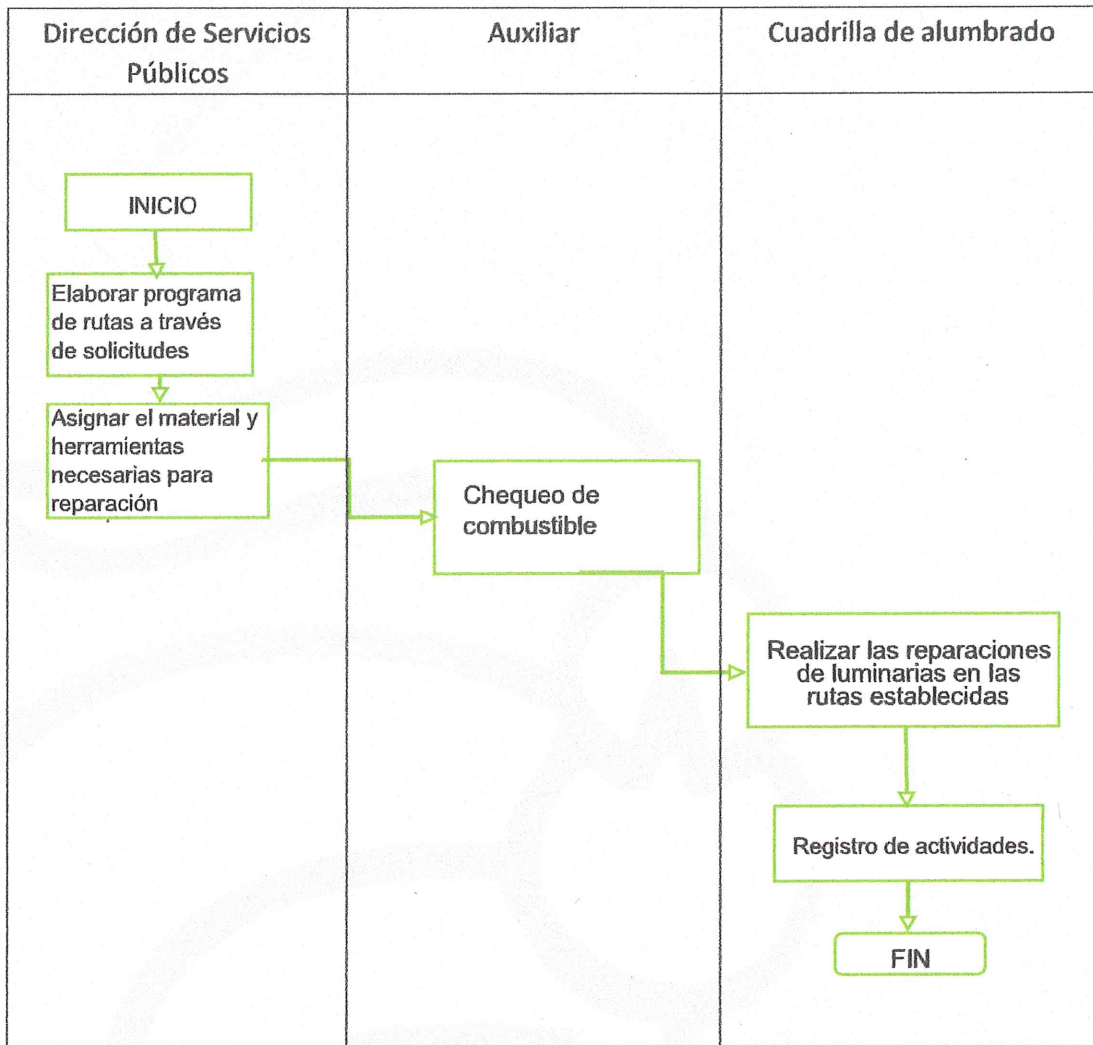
| Dirección de Servicios Públicos | Auxiliar | Cuadrilla de alumbrado |
|---|---|---|

INICIO

Elaborar programa de rutas a través de solicitudes

Asignar el material y herramientas necesarias para reparación

Chequeo de combustible

Realizar las reparaciones de luminarias en las rutas establecidas

Registro de actividades.

FIN